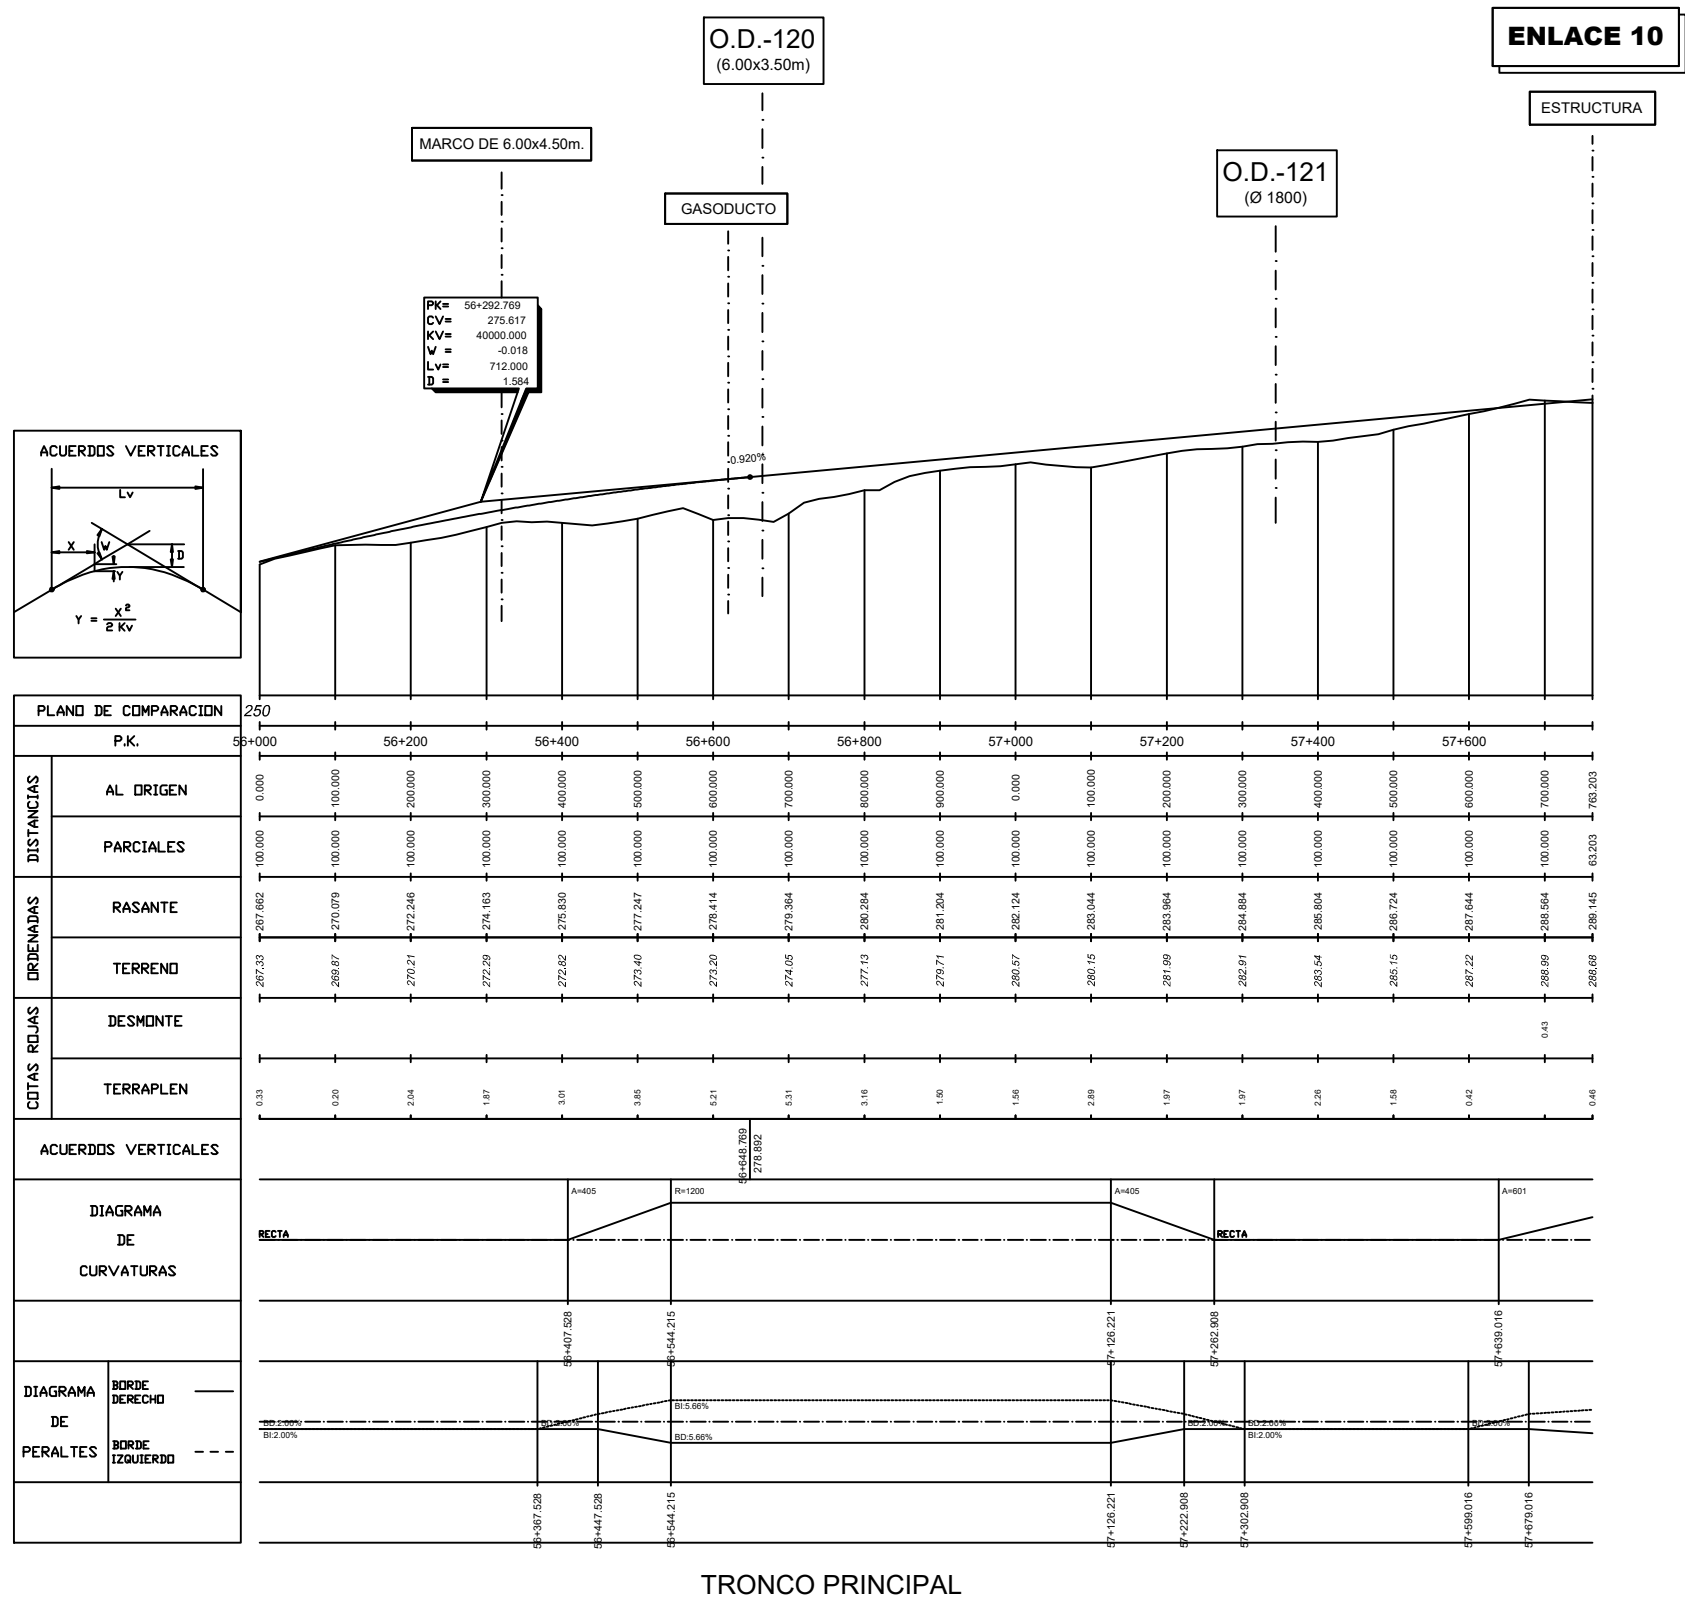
O.D.-120
(6.00x3.50m)

ENLACE 10

ESTRUCTURA

MARCO DE 6.00x4.50m.

O.D.-121
(Ø 1800)

GASODUCTO

PK= 56+292.769
CV= 275.617
KV= 40000.000
W = -0.018
Lv= 712.000
D = 1.584

ACUERDOS VERTICALES

Lv

X

W

D

Y

$Y = \frac{X^2}{2 Kv}$

0.920%

PLANO DE COMPARACION 250

| P.K. | 56+000 | | 56+200 | | 56+400 | | 56+600 | | 56+800 | | 57+000 | | 57+200 | | 57+400 | | 57+600 | | |
|---|---|---|---|---|---|---|---|---|---|---|---|---|---|---|---|---|---|---|---|
| DISTANCIAS AL ORIGEN | 0.000 | 100.000 | 200.000 | 300.000 | 400.000 | 500.000 | 600.000 | 700.000 | 800.000 | 900.000 | 0.000 | 100.000 | 200.000 | 300.000 | 400.000 | 500.000 | 600.000 | 700.000 | 763.203 |
| DISTANCIAS PARCIALES | 100.000 | 100.000 | 100.000 | 100.000 | 100.000 | 100.000 | 100.000 | 100.000 | 100.000 | 100.000 | 100.000 | 100.000 | 100.000 | 100.000 | 100.000 | 100.000 | 100.000 | 100.000 | 63.203 |
| ORDENADAS RASANTE | 267.662 | 270.079 | 272.246 | 274.163 | 275.830 | 277.247 | 278.414 | 279.364 | 280.284 | 281.204 | 282.124 | 283.044 | 283.964 | 284.884 | 285.804 | 286.724 | 287.644 | 288.564 | 289.145 |
| ORDENADAS TERRENO | 267.33 | 269.87 | 270.21 | 272.29 | 272.82 | 273.40 | 273.20 | 274.05 | 277.13 | 279.71 | 280.57 | 280.15 | 281.99 | 282.91 | 283.54 | 285.15 | 287.22 | 288.99 | 288.68 |
| COTAS ROJAS DESMONTE | | | | | | | | | | | | | | | | | | 0.43 | |
| COTAS ROJAS TERRAPLEN | 0.33 | 0.20 | 2.04 | 1.87 | 3.01 | 3.85 | 5.21 | 5.31 | 3.16 | 1.50 | 1.56 | 2.89 | 1.97 | 1.97 | 2.26 | 1.58 | 0.42 | | 0.46 |

ACUERDOS VERTICALES 56+648.769 278.892

DIAGRAMA DE CURVATURAS
RECTA A=405 R=1200 A=405 RECTA A=601
56+407.528 56+544.215 57+126.221 57+262.908 57+639.016

DIAGRAMA DE PERALTES
BORDE DERECHO
BORDE IZQUIERDO
BD:2.00% BI:2.00% BD:2.00% BI:5.66% BD:5.66% BD:2.00% BD:2.00% BI:2.00% BD:2.00%
56+367.528 56+447.528 56+544.215 57+126.221 57+222.908 57+302.908 57+599.016 57+679.016

TRONCO PRINCIPAL